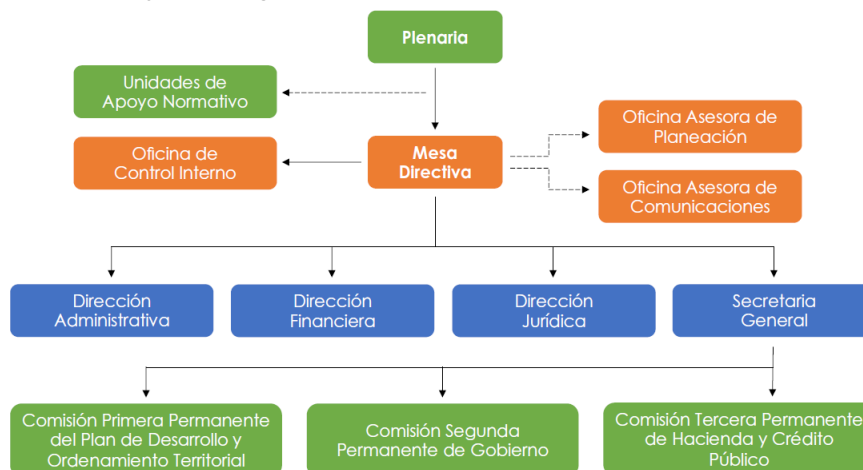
Plenaria

Unidades de Apoyo Normativo

Oficina de Control Interno

Mesa Directiva

Oficina Asesora de Planeación

Oficina Asesora de Comunicaciones

Dirección Administrativa

Dirección Financiera

Dirección Jurídica

Secretaria General

Comisión Primera Permanente del Plan de Desarrollo y Ordenamiento Territorial

Comisión Segunda Permanente de Gobierno

Comisión Tercera Permanente de Hacienda y Crédito Público